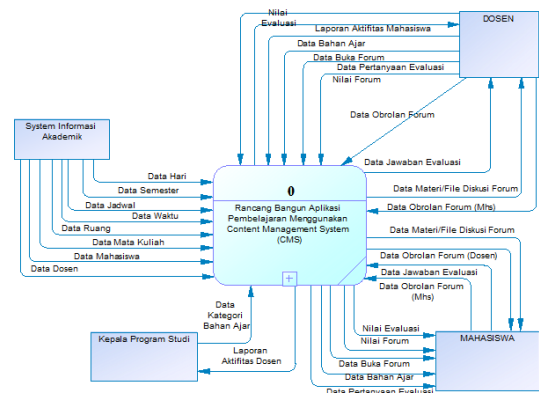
DOSEN

Nilai Evaluasi

Laporan Aktifitas Mahasiswa

Data Bahan Ajar

Data Buka Forum

Data Pertanyaan Evaluasi

Nilai Forum

Data Obrolan Forum

Data Jawaban Evaluasi

System Informasi Akademik

Data Hari

Data Semester

Data Jadwal

Data Waktu

Data Ruang

Data Mata Kuliah

Data Mahasiswa

Data Dosen

0

Rancang Bangun Aplikasi Pembelajaran Menggunakan Content Management System (CMS)

Data Materi/File Diskusi Forum

Data Obrolan Forum (Mhs)

Data Materi/File Diskusi Forum

Data Obrolan Forum (Dosen)

Data Jawaban Evaluasi

Data Obrolan Forum (Mhs)

Data Kategori Bahan Ajar

Kepala Program Studi

Laporan Aktifitas Dosen

Nilai Evaluasi

Nilai Forum

Data Buka Forum

Data Bahan Ajar

Data Pertanyaan Evaluasi

MAHASISWA